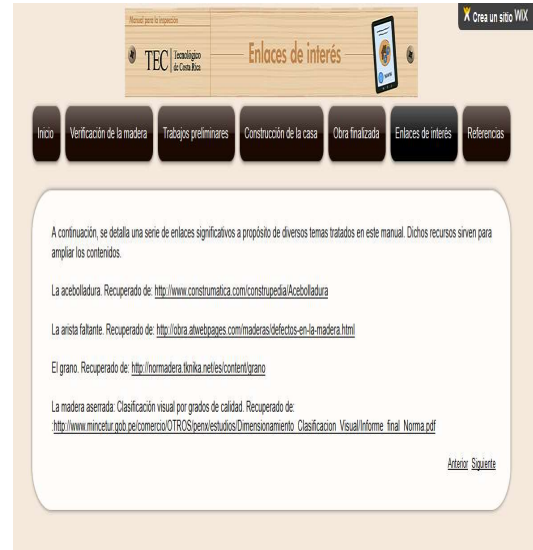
Crea un sitio WIX

Manual para la inspección

TEC Tecnológico de Costa Rica

Enlaces de interés

Inicio
Verificación de la madera
Trabajos preliminares
Construcción de la casa
Obra finalizada
Enlaces de interés
Referencias

A continuación, se detalla una serie de enlaces significativos a propósito de diversos temas tratados en este manual. Dichos recursos sirven para ampliar los contenidos.

La acebolladura. Recuperado de: http://www.construmatica.com/construpedia/Acebolladura

La arista faltante. Recuperado de: http://obra.atwebpages.com/maderas/defectos-en-la-madera.html

El grano. Recuperado de: http://normadera.tknika.net/es/content/grano

La madera aserrada: Clasificación visual por grados de calidad. Recuperado de: :http://www.mincetur.gob.pe/comercio/OTROS/penx/estudios/Dimensionamiento_Clasificacion_Visual/Informe_final_Norma.pdf

Anterior Siguiente